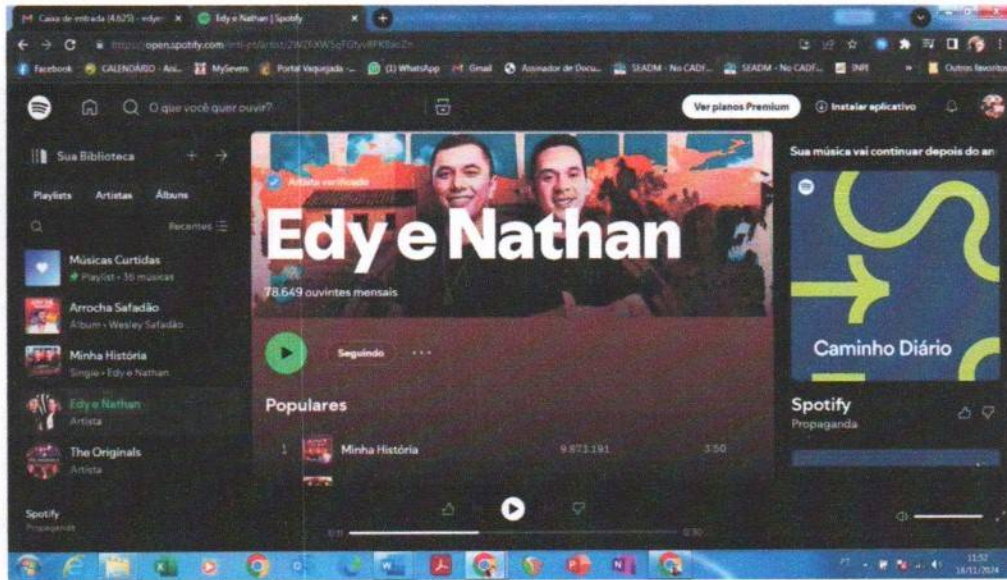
Caixa de entrada (4.625) - edyes
Edy e Nathan | Spotify
https://open.spotify.com/intl-pt/artist/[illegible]
Facebook
CALENDÁRIO - Ass...
MySeven
Portal Vaquejada -...
(1) WhatsApp
Gmail
Assinador de Docu...
SEADM - No CADF...
SEADM - No CADF...
INPI
Outros favoritos
O que você quer ouvir?
Ver planos Premium
Instalar aplicativo
Sua Biblioteca
Playlists
Artistas
Álbuns
Recentes
Músicas Curtidas
Playlist • 16 músicas
Arrocha Safadão
Álbum • Wesley Safadão
Minha História
Single • Edy e Nathan
Edy e Nathan
Artista
The Originals
Artista
Spotify
Propaganda
Artista verificado
Edy e Nathan
78.649 ouvintes mensais
Seguindo
...
Populares
1
Minha História
9.873.191
3:50
Sua música vai continuar depois do an
Caminho Diário
Spotify
Propaganda
0:11
0:30
11:52
18/11/2024